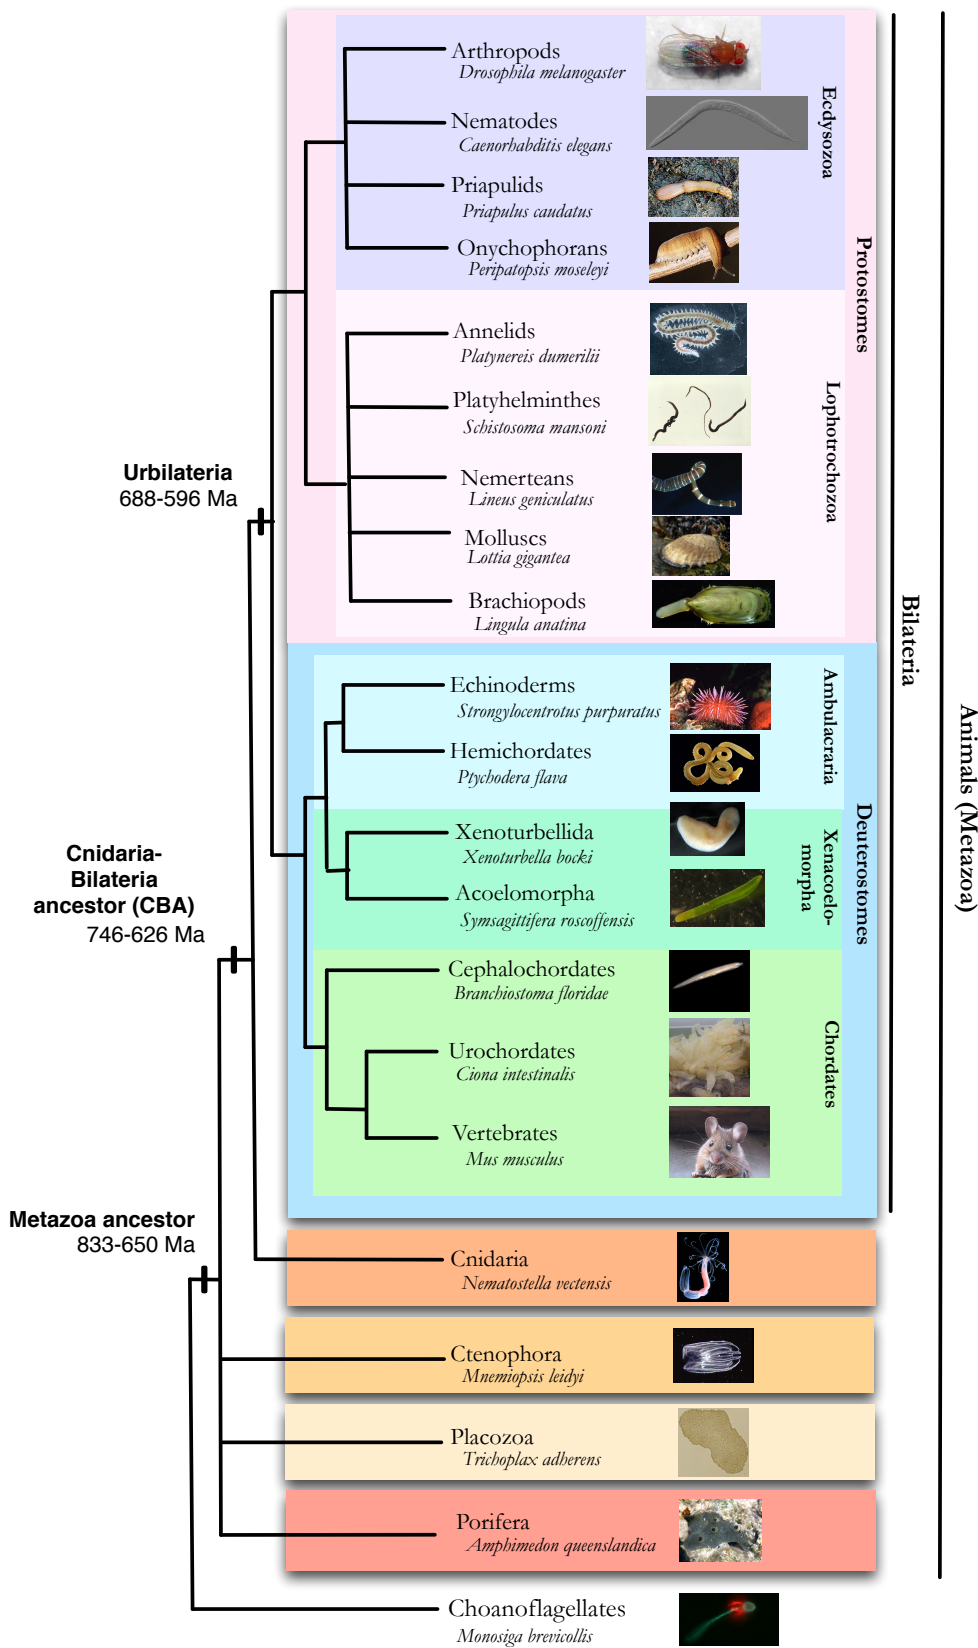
Arthropods
Drosophila melanogaster
Nematodes
Caenorhabditis elegans
Priapulids
Priapulus caudatus
Onychophorans
Peripatopsis moseleyi
Ecdysozoa
Annelids
Platynereis dumerilii
Platyhelminthes
Schistosoma mansoni
Nemerteans
Lineus geniculatus
Molluscs
Lottia gigantea
Brachiopods
Lingula anatina
Lophotrochozoa
Protostomes
Urbilateria
688-596 Ma
Echinoderms
Strongylocentrotus purpuratus
Hemichordates
Ptychodera flava
Ambulacraria
Xenoturbellida
Xenoturbella bocki
Acoelomorpha
Symsagittifera roscoffensis
Xenacoelomorpha
Cnidaria-Bilateria ancestor (CBA)
746-626 Ma
Cephalochordates
Branchiostoma floridae
Urochordates
Ciona intestinalis
Vertebrates
Mus musculus
Chordates
Deuterostomes
Bilateria
Metazoa ancestor
833-650 Ma
Cnidaria
Nematostella vectensis
Ctenophora
Mnemiopsis leidyi
Placozoa
Trichoplax adherens
Porifera
Amphimedon queenslandica
Animals (Metazoa)
Choanoflagellates
Monosiga brevicollis